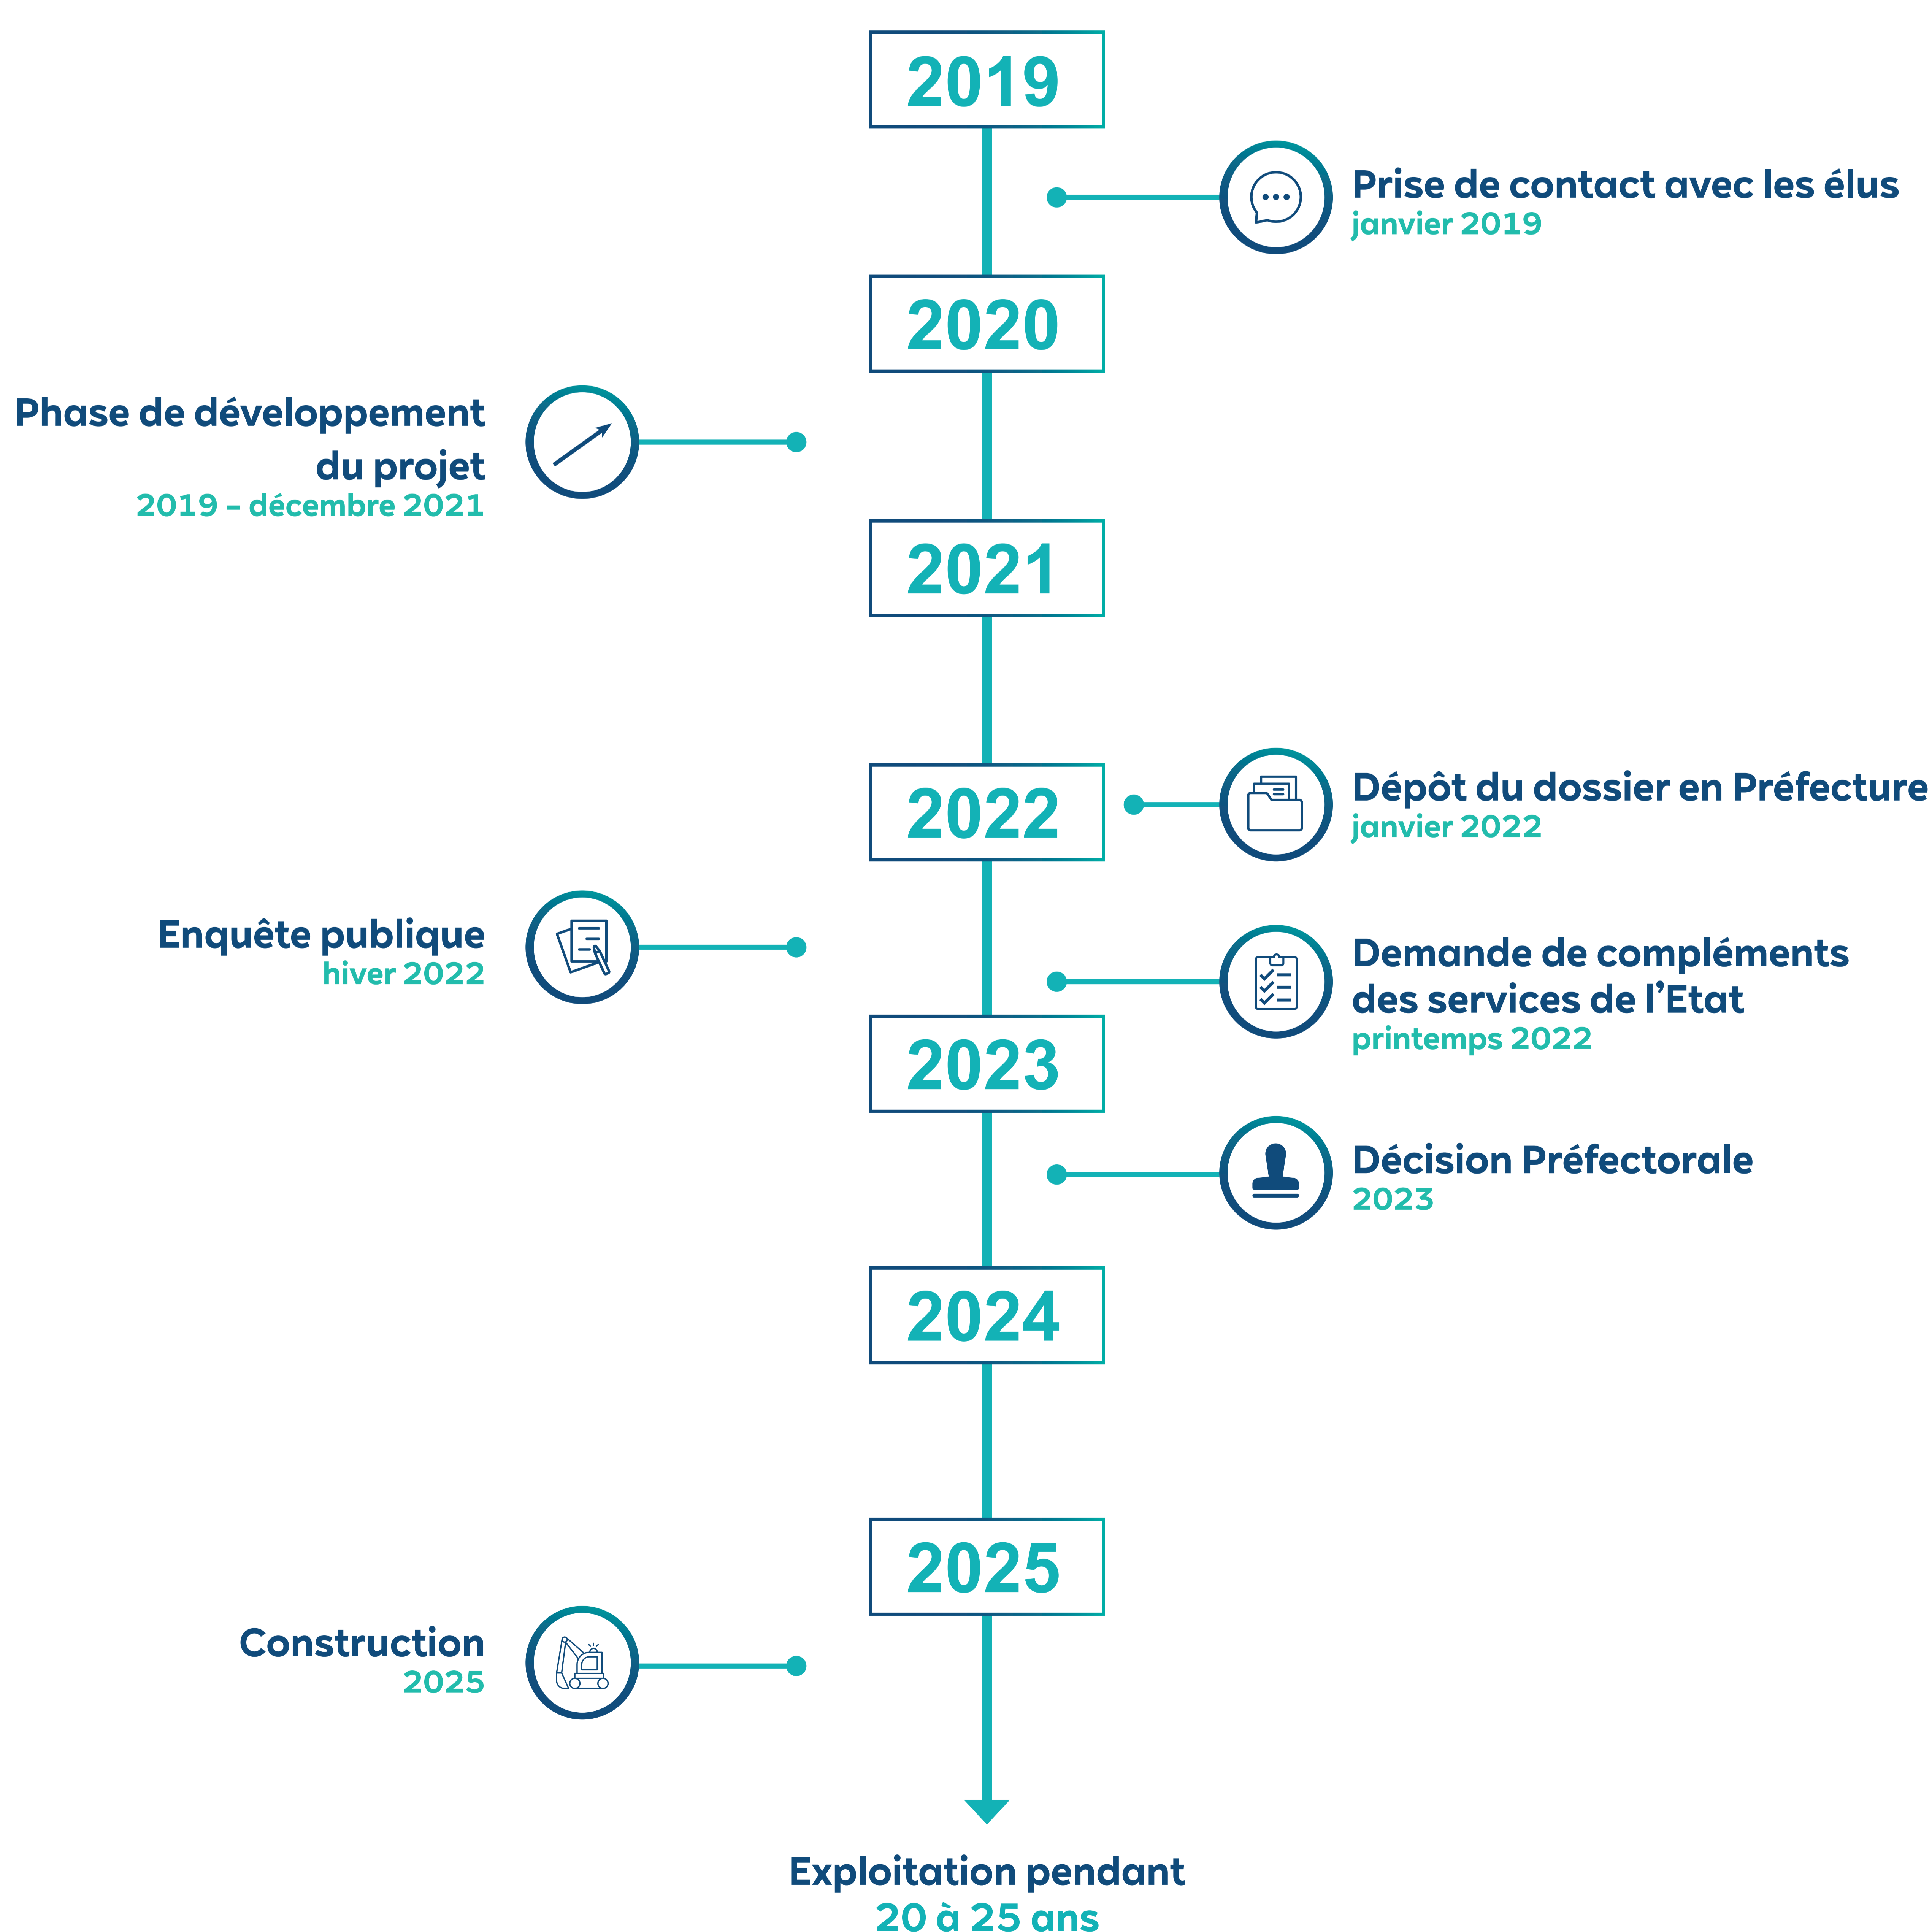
2019

Prise de contact avec les élus
janvier 2019

2020

Phase de développement du projet
2019 – décembre 2021

2021

2022

Dépôt du dossier en Préfecture
janvier 2022

Enquête publique
hiver 2022

Demande de compléments des services de l'Etat
printemps 2022

2023

Décision Préfectorale
2023

2024

2025

Construction
2025

Exploitation pendant
20 à 25 ans